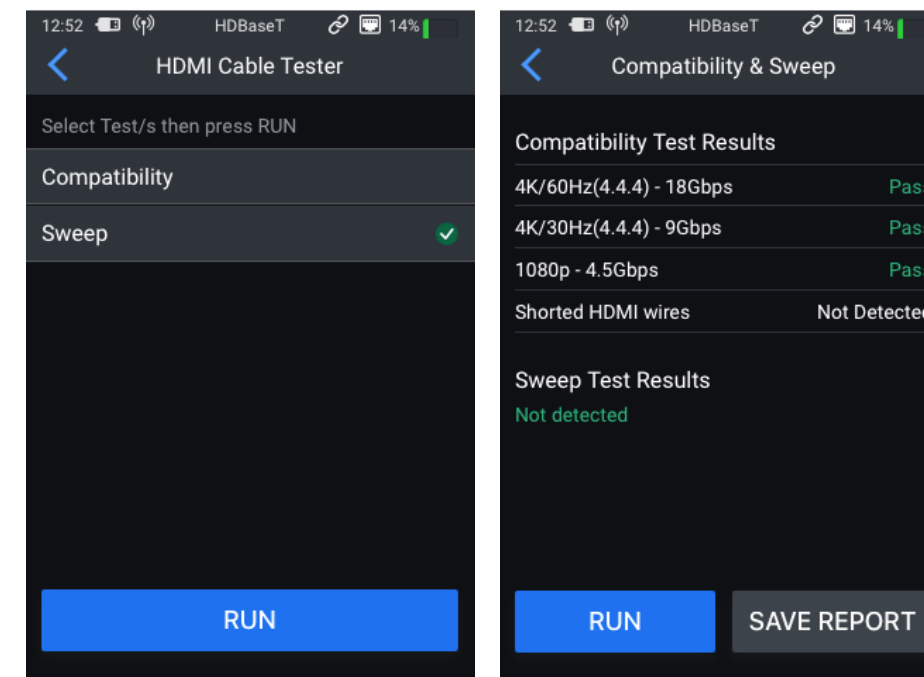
12:52 HDBaseT 14%

HDMI Cable Tester

Select Test/s then press RUN

Compatibility

Sweep

RUN

12:52 HDBaseT 14%

Compatibility & Sweep

Compatibility Test Results

| | |
|---|---|
| 4K/60Hz(4.4.4) - 18Gbps | Pas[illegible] |
| 4K/30Hz(4.4.4) - 9Gbps | Pas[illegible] |
| 1080p - 4.5Gbps | Pas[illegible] |
| Shorted HDMI wires | Not Detecte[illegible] |

Sweep Test Results

Not detected

RUN

SAVE REPORT